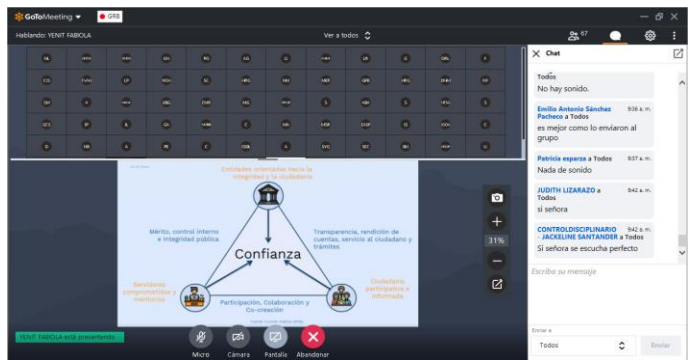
GoToMeeting ▾ GRB

Hablando: YENIT FABIOLA

Ver a todos

67

Chat

Todos
No hay sonido.

Emilio Antonio Sánchez Pacheco a Todos 9:36 a. m.
es mejor como lo enviaron al grupo

Patricia esparza a Todos 9:37 a. m.
Nada de sonido

JUDITH LIZARAZO a Todos 9:42 a. m.
si señora

CONTROLDISCIPLINARIO - JACKELINE SANTANDER a Todos 9:42 a. m.
Si señora se escucha perfecto

Escriba su mensaje

Enviar a
Todos
Enviar

Entidades orientadas hacia la integridad y la ciudadanía

Mérito, control interno e integridad pública

Transparencia, rendición de cuentas, servicio al ciudadano y trámites

Confianza

Servidores comprometidos y meritorios

Ciudadanía participativa e informada

Participación, Colaboración y Co-creación

11%

YENIT FABIOLA está presentando

Micro
Cámara
Pantalla
Abandonar